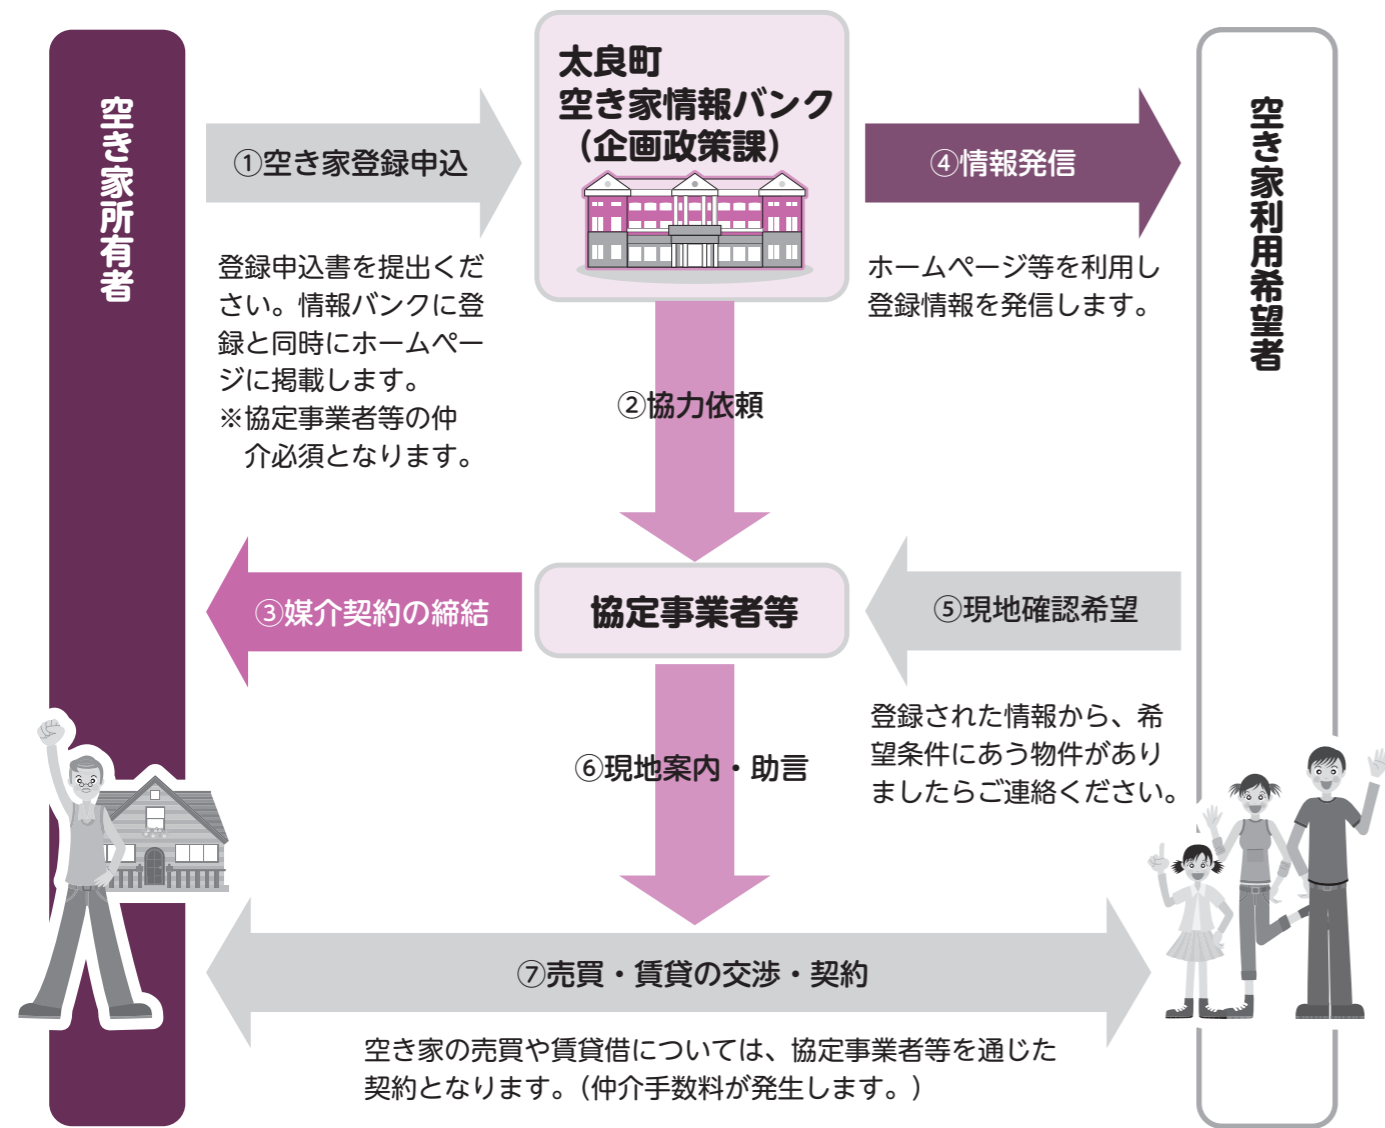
空き家所有者

①空き家登録申込

登録申込書を提出ください。情報バンクに登録と同時にホームページに掲載します。
※協定事業者等の仲介必須となります。

太良町
空き家情報バンク
（企画政策課）

②協力依頼

④情報発信

ホームページ等を利用し登録情報を発信します。

空き家利用希望者

③媒介契約の締結

協定事業者等

⑤現地確認希望

登録された情報から、希望条件にあう物件がありましたらご連絡ください。

⑥現地案内・助言

⑦売買・賃貸の交渉・契約

空き家の売買や賃貸借については、協定事業者等を通じた契約となります。（仲介手数料が発生します。）